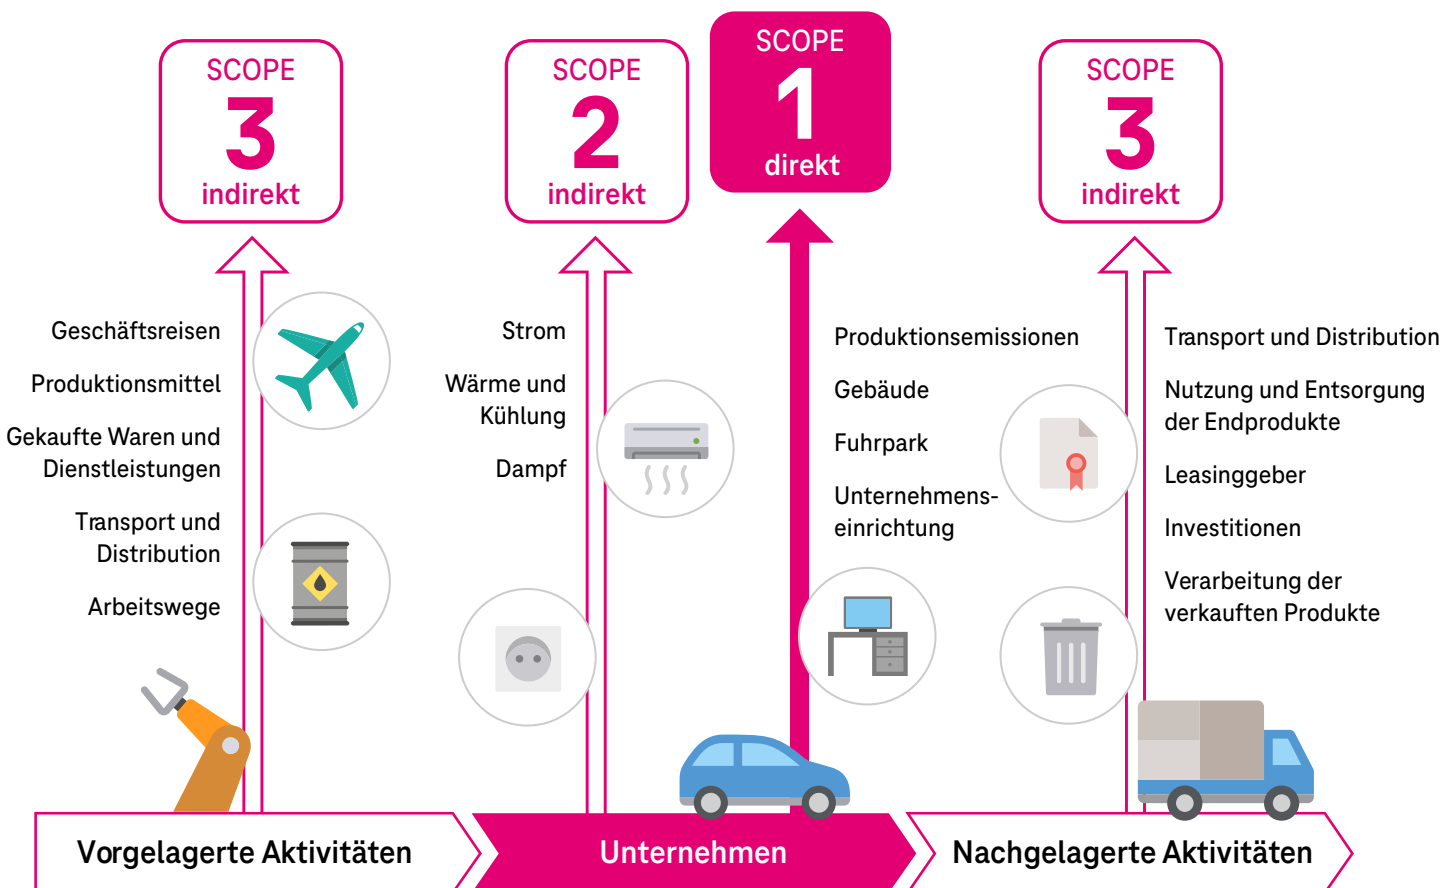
SCOPE
3
indirekt

SCOPE
2
indirekt

SCOPE
1
direkt

SCOPE
3
indirekt

Geschäftsreisen

Produktionsmittel

Gekaufte Waren und Dienstleistungen

Transport und Distribution

Arbeitswege

Strom

Wärme und Kühlung

Dampf

Produktionsemissionen

Gebäude

Fuhrpark

Unternehmenseinrichtung

Transport und Distribution

Nutzung und Entsorgung der Endprodukte

Leasinggeber

Investitionen

Verarbeitung der verkauften Produkte

Vorgelagerte Aktivitäten

Unternehmen

Nachgelagerte Aktivitäten